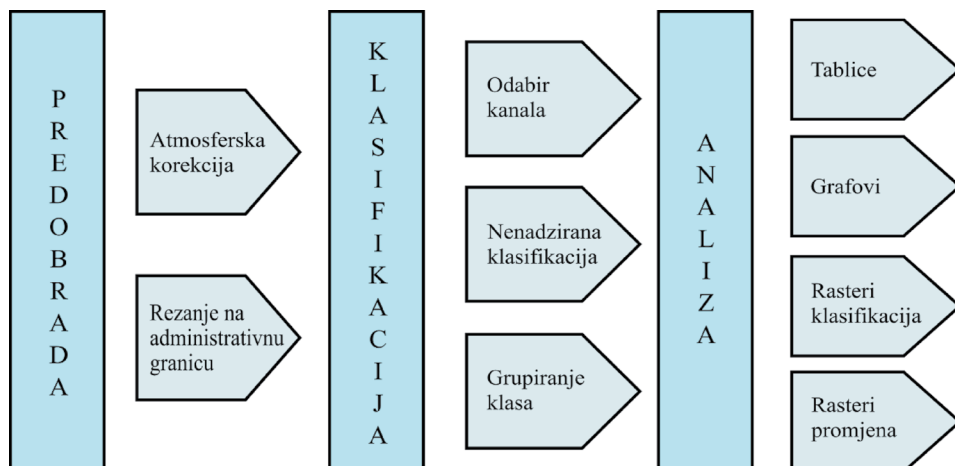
PREDOBRADA

Atmosferska korekcija

Rezanje na administrativnu granicu

KLASIFIKACIJA

Odabir kanala

Nenadzirana klasifikacija

Grupiranje klasa

ANALIZA

Tablice

Grafovi

Rasteri klasifikacija

Rasteri promjena